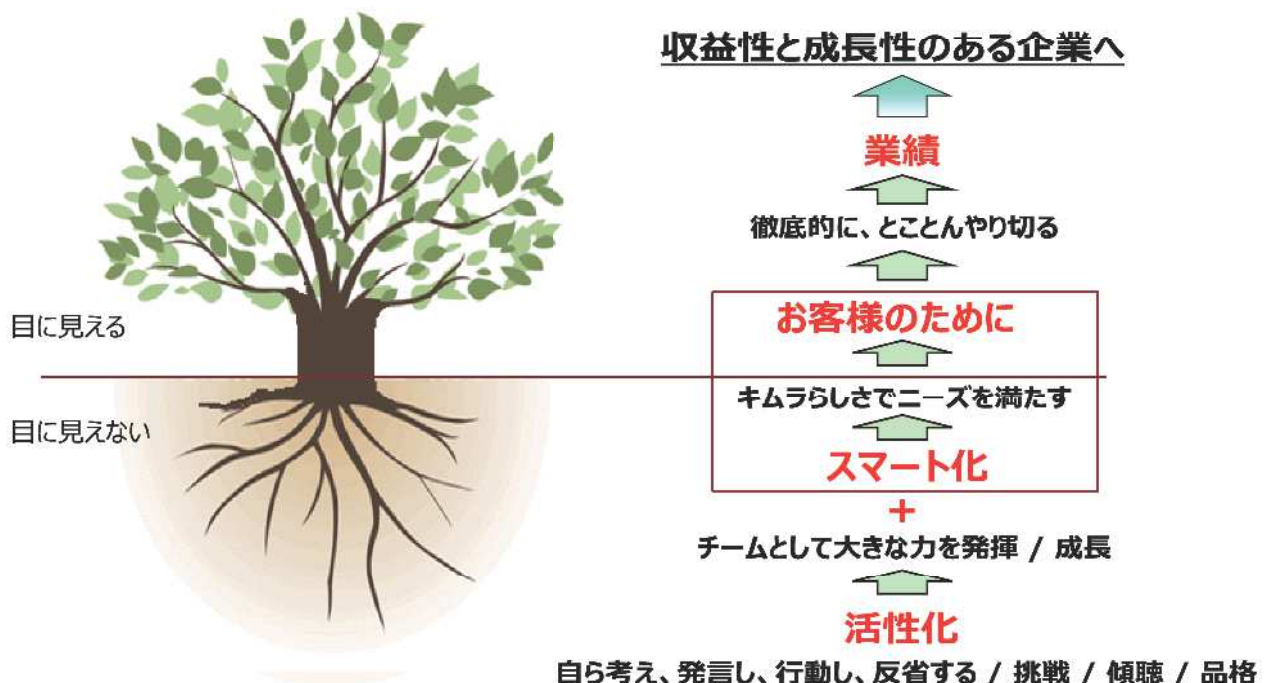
目に見える

目に見えない

収益性と成長性のある企業へ

業績

徹底的に、とことんやり切る

お客様のために

キムラらしさでニーズを満たす

スマート化

+

チームとして大きな力を発揮 / 成長

活性化

自ら考え、発言し、行動し、反省する / 挑戦 / 傾聴 / 品格